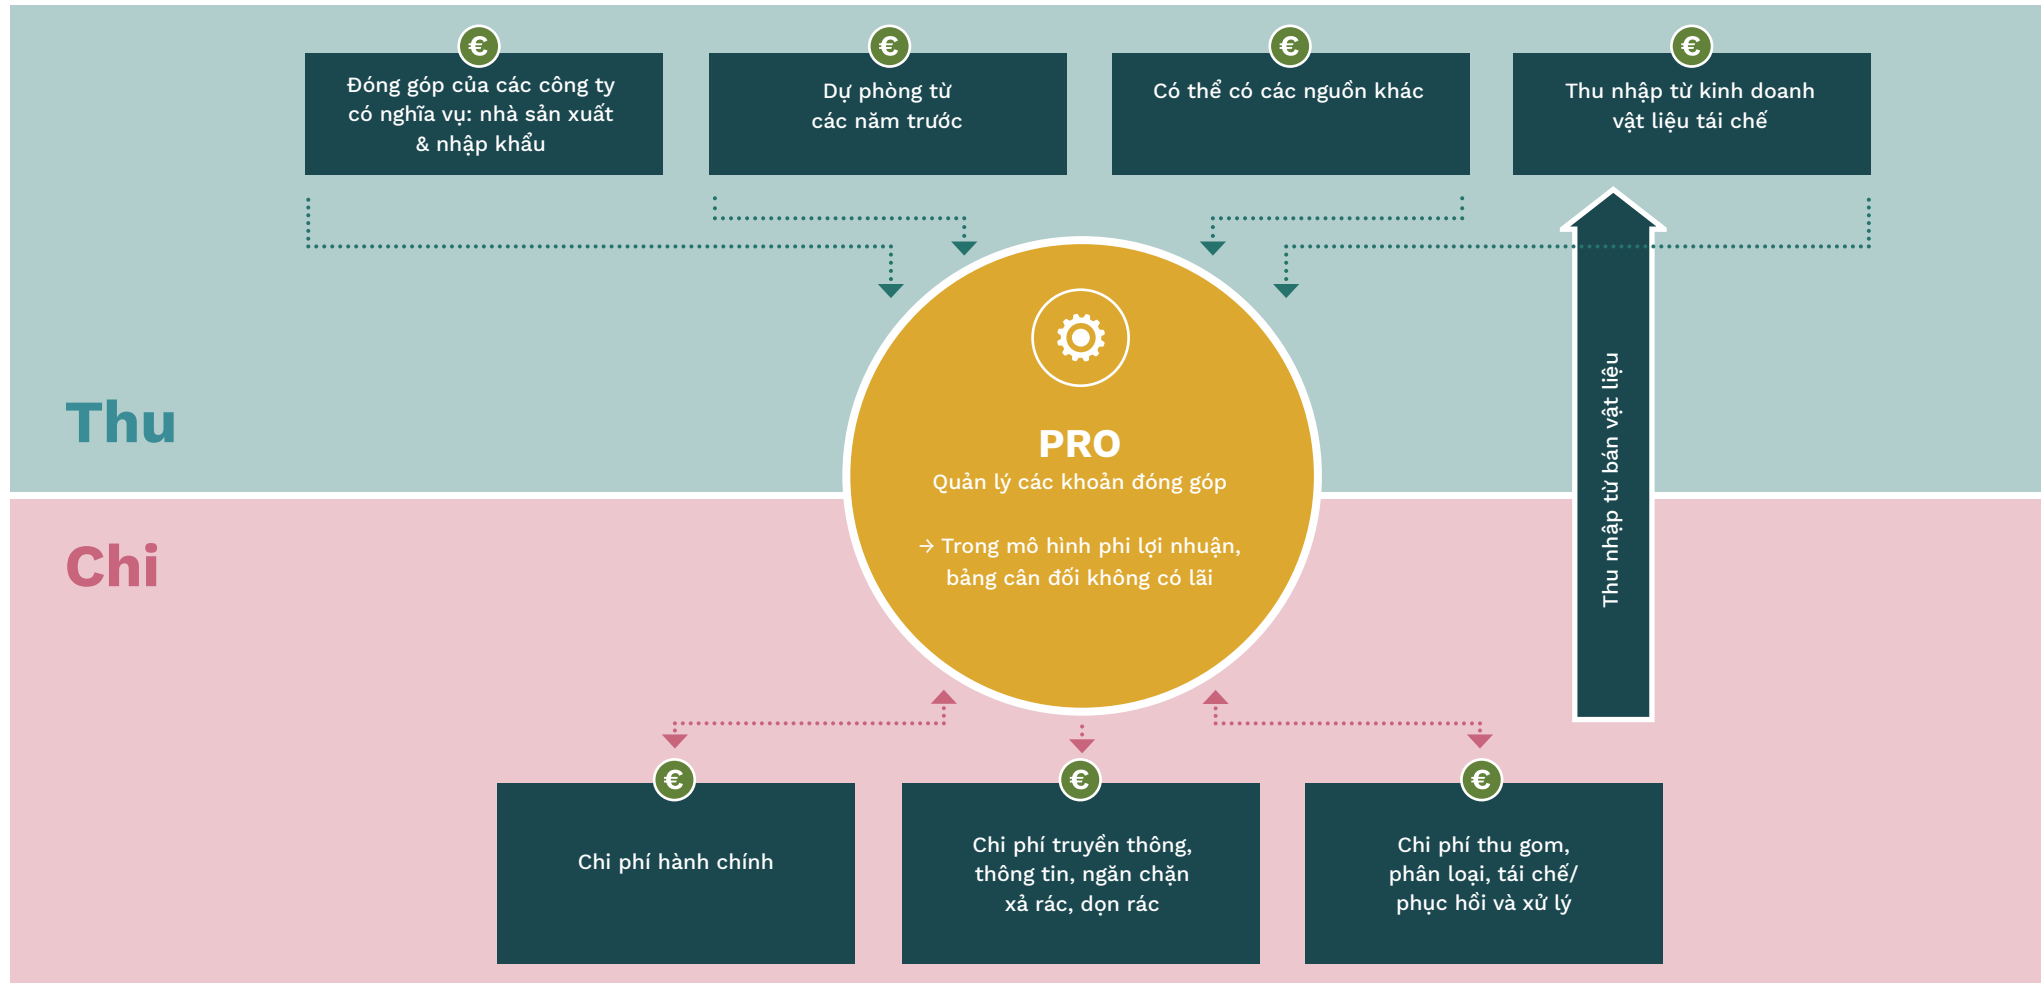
€
Đóng góp của các công ty có nghĩa vụ: nhà sản xuất & nhập khẩu

€
Dự phòng từ các năm trước

€
Có thể có các nguồn khác

€
Thu nhập từ kinh doanh vật liệu tái chế

Thu

PRO
Quản lý các khoản đóng góp

→ Trong mô hình phi lợi nhuận, bảng cân đối không có lãi

Thu nhập từ bán vật liệu

Chi

€
Chi phí hành chính

€
Chi phí truyền thông, thông tin, ngăn chặn xả rác, dọn rác

€
Chi phí thu gom, phân loại, tái chế/ phục hồi và xử lý